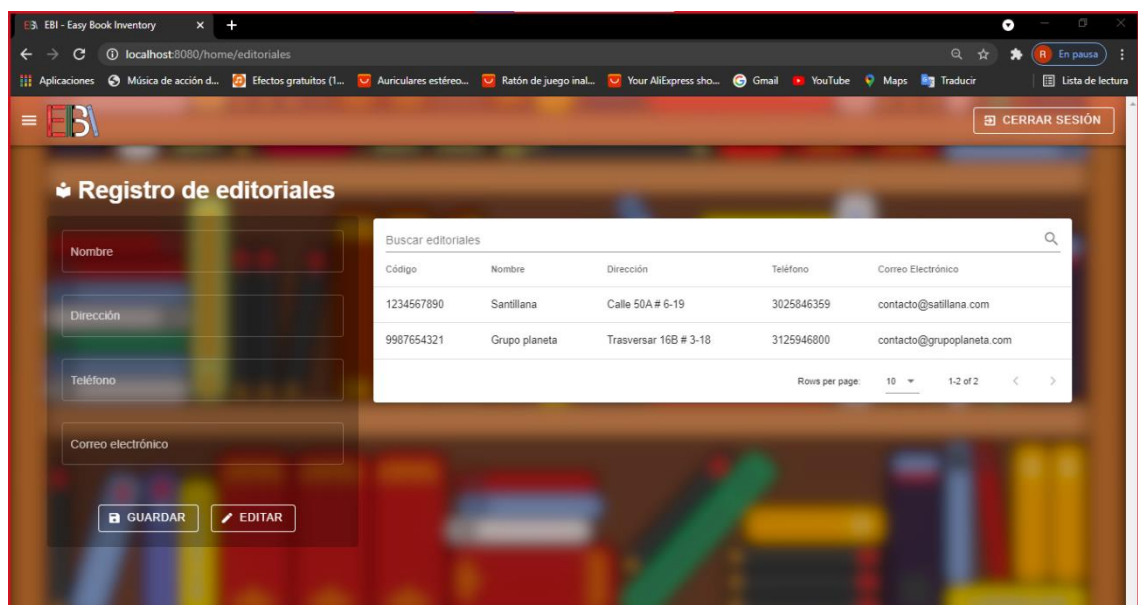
EBI - Easy Book Inventory
localhost:8080/home/editoriales
En pausa
Aplicaciones Música de acción d... Efectos gratuitos (1... Auriculares estéreo... Ratón de juego inal... Your AliExpress sho... Gmail YouTube Maps Traducir Lista de lectura
EBI
CERRAR SESIÓN

Registro de editoriales

Nombre
Dirección
Teléfono
Correo electrónico
GUARDAR
EDITAR

Buscar editoriales

| Código | Nombre | Dirección | Teléfono | Correo Electrónico |
|---|---|---|---|---|
| 1234567890 | Santillana | Calle 50A # 6-19 | 3025846359 | contacto@satillana.com |
| 9987654321 | Grupo planeta | Trasversar 16B # 3-18 | 3125946800 | contacto@grupoplaneta.com |

Rows per page: 10 1-2 of 2